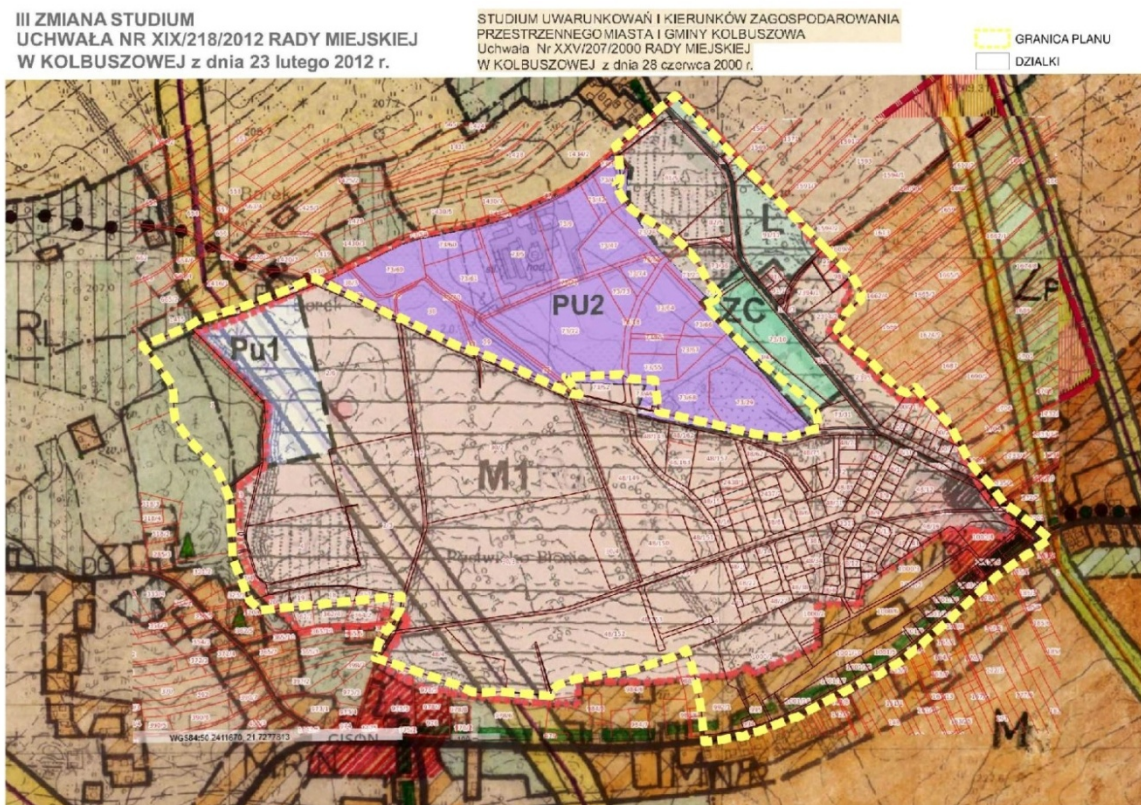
III ZMIANA STUDIUM
UCHWAŁA NR XIX/218/2012 RADY MIEJSKIEJ
W KOLBUSZOWEJ z dnia 23 lutego 2012 r.

STUDIUM UWARUNKOWAŃ I KIERUNKÓW ZAGOSPODAROWANIA PRZESTRZENNEGOMIASTA I GMINY KOLBUSZOWA
Uchwała Nr XXV/207/2000 RADY MIEJSKIEJ
W KOLBUSZOWEJ z dnia 28 czerwca 2000 r.

GRANICA PLANU
DZIAŁKI

RL
Pu1
PU2
ZC
L
LP
M1
M
MNR
WGS84: 50.2411670, 21.7277313
CISON